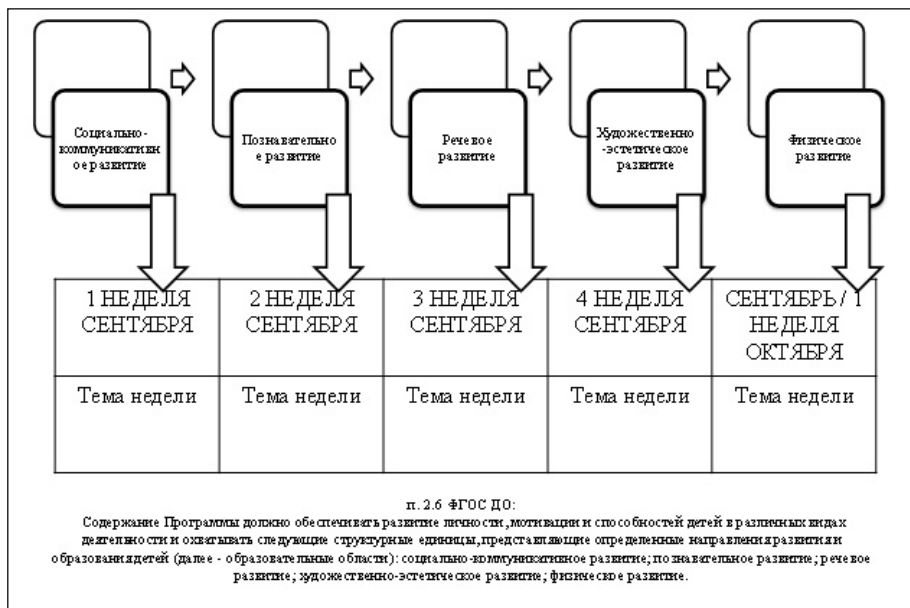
Социально-коммуникативное развитие

Познавательное развитие

Речевое развитие

Художественно-эстетическое развитие

Физическое развитие

| 1 НЕДЕЛЯ СЕНТЯБРЯ | 2 НЕДЕЛЯ СЕНТЯБРЯ | 3 НЕДЕЛЯ СЕНТЯБРЯ | 4 НЕДЕЛЯ СЕНТЯБРЯ | СЕНТЯБРЬ / 1 НЕДЕЛЯ ОКТЯБРЯ |
|---|---|---|---|---|
| Тема недели | Тема недели | Тема недели | Тема недели | Тема недели |

п. 2.6 ФГОС ДО:
Содержание Программы должно обеспечивать развитие личности, мотивации и способностей детей в различных видах деятельности и охватывать следующие структурные единицы, представляющие определенные направления развития и образования детей (далее - образовательные области): социально-коммуникативное развитие; познавательное развитие; речевое развитие; художественно-эстетическое развитие; физическое развитие.